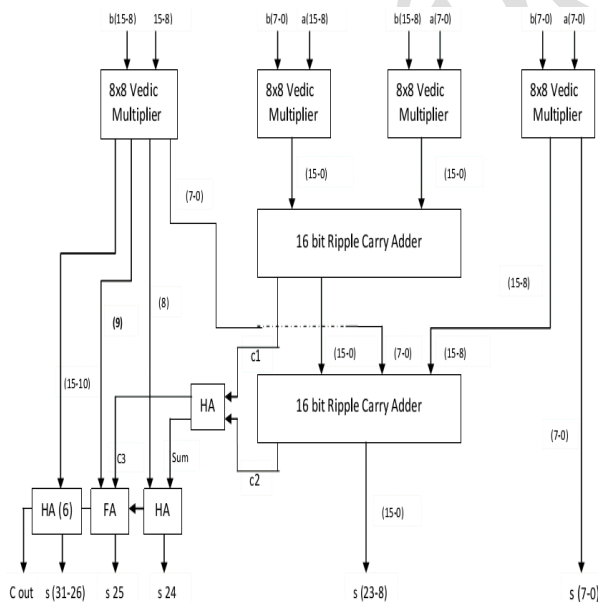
b(15-8) 15-8

8x8 Vedic Multiplier

b(7-0) a(15-8)

8x8 Vedic Multiplier

b(15-8) a(7-0)

8x8 Vedic Multiplier

b(7-0) a(7-0)

8x8 Vedic Multiplier

(15-0)

(15-0)

(7-0)

16 bit Ripple Carry Adder

(15-8)

(9)

(8)

c1

(15-0) (7-0) (15-8)

(15-10)

HA

16 bit Ripple Carry Adder

C3

Sum

(7-0)

c2

HA (6)

FA

HA

(15-0)

C out s (31-26) s 25 s 24 s (23-8) s (7-0)